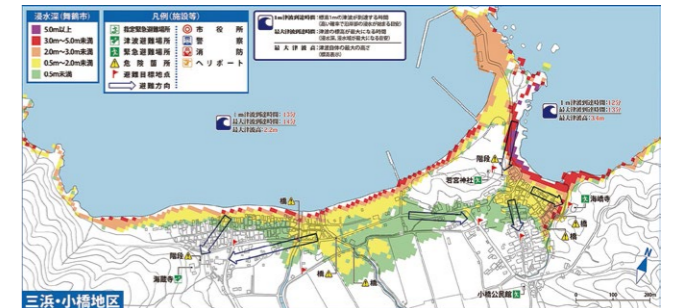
浸水深(舞鶴市)
5.0m以上
3.0m～5.0m未満
2.0m～3.0m未満
0.5m～2.0m未満
0.5m未満

凡例(施設等)
指定緊急避難場所
津波避難場所
緊急避難場所
危険箇所
避難目標地点
避難方向
市役所
警察
消防
ヘリポート

1m津波到達時間：標高1mの津波が到達する時間
最大津波到達時間：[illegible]
最大津波高：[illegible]

1m津波到達時間：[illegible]
最大津波到達時間：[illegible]
最大津波高：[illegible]

1m津波到達時間：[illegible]
最大津波到達時間：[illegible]
最大津波高：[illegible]

階段
愛宕神社
海蔵寺
橋
階段
海臨寺
小橋公民館

三浜・小橋地区